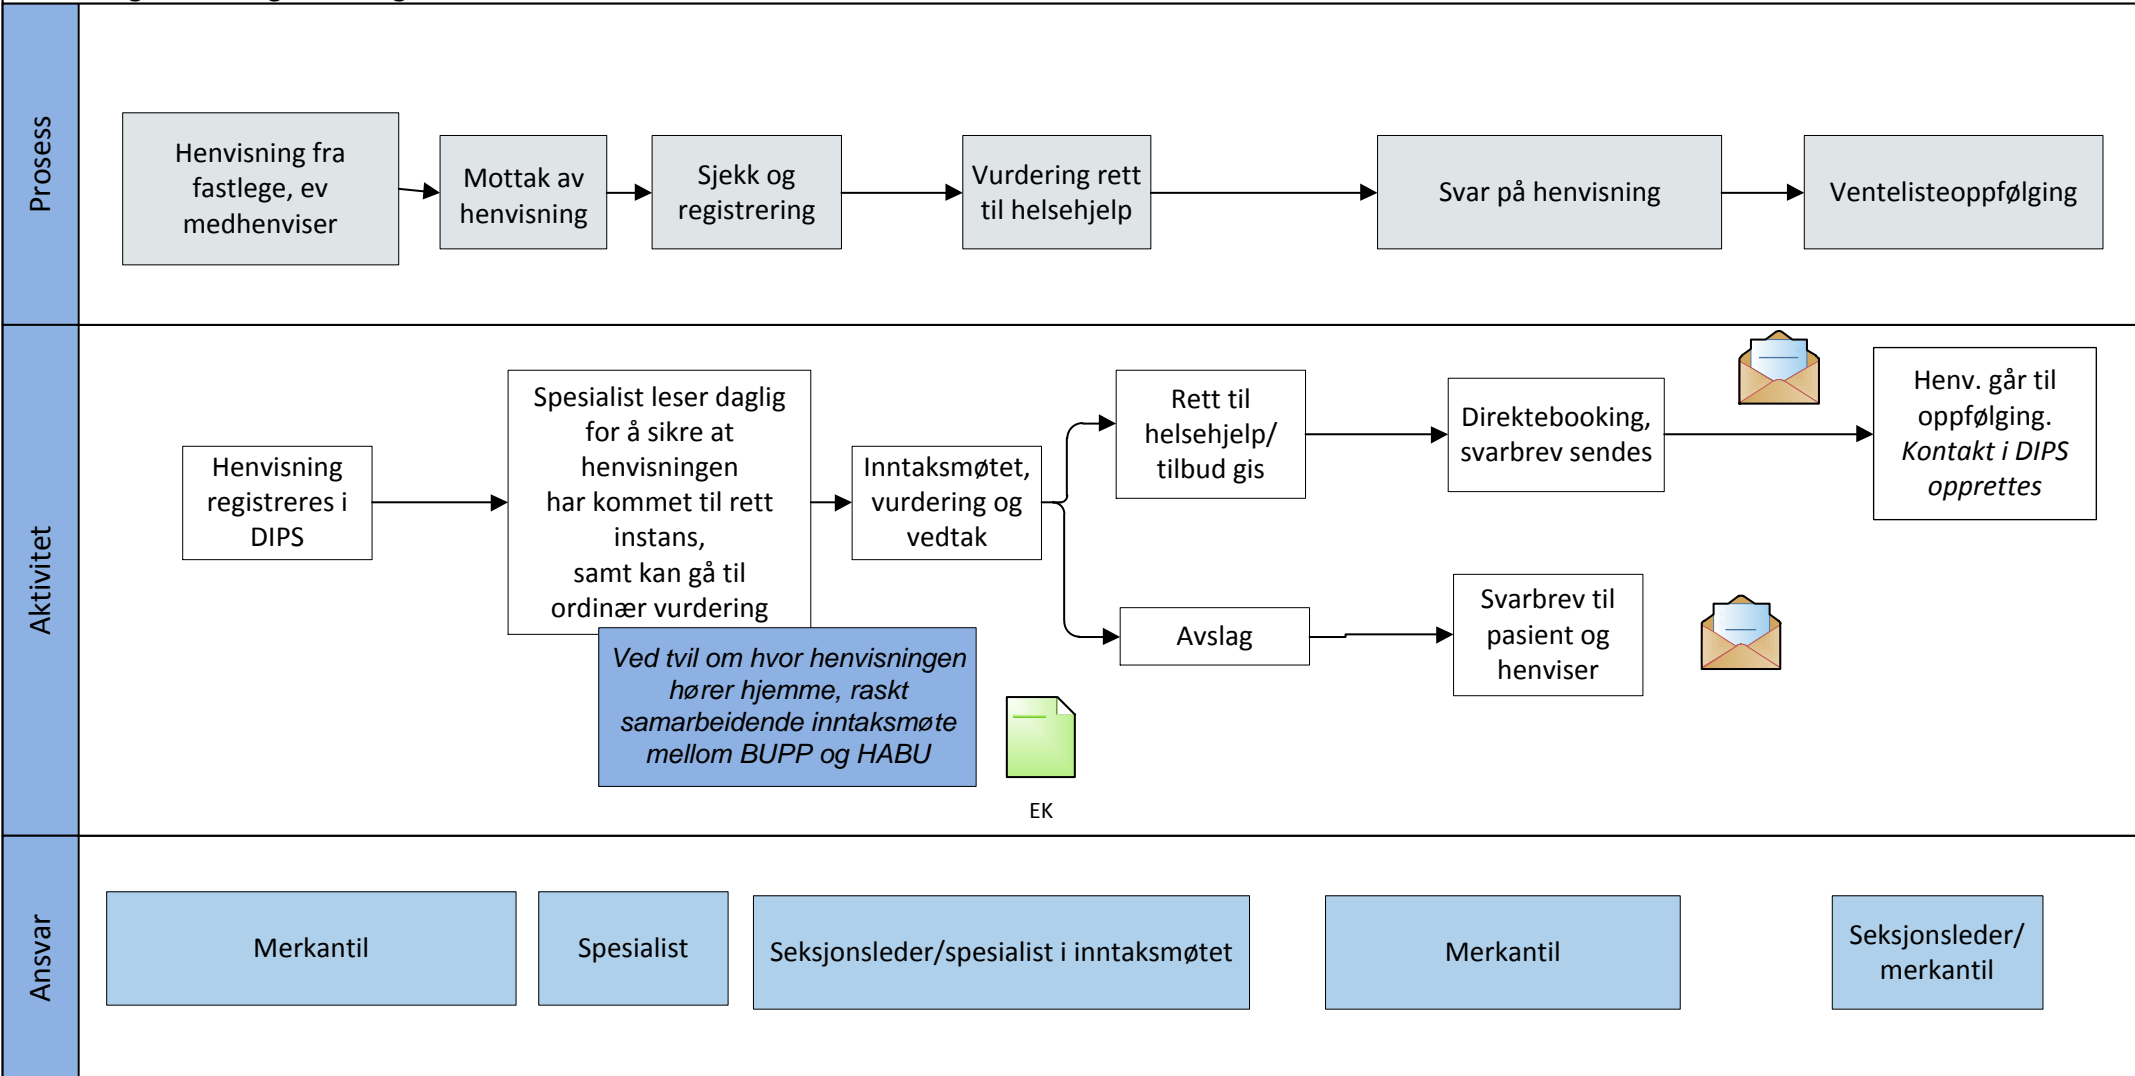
Prosess

Henvisning fra fastlege, ev medhenviser

Mottak av henvisning

Sjekk og registrering

Vurdering rett til helsehjelp

Svar på henvisning

Ventelisteoppfølging

Aktivitet

Henvisning registreres i DIPS

Spesialist leser daglig for å sikre at henvisningen har kommet til rett instans, samt kan gå til ordinær vurdering

Ved tvil om hvor henvisningen hører hjemme, raskt samarbeidende inntaksmøte mellom BUPP og HABU

Inntaksmøtet, vurdering og vedtak

EK

Rett til helsehjelp/ tilbud gis

Avslag

Direktebooking, svarbrev sendes

Svarbrev til pasient og henviser

Henv. går til oppfølging. Kontakt i DIPS opprettes

Ansvar

Merkantil

Spesialist

Seksjonsleder/spesialist i inntaksmøtet

Merkantil

Seksjonsleder/ merkantil